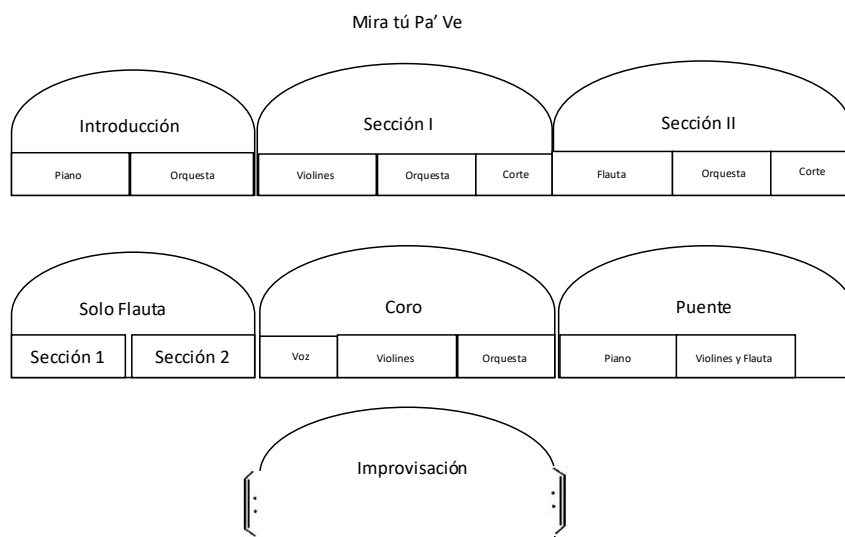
Mira tú Pa' Ve

Introducción

| Piano | Orquesta |
|---|---|

Sección I

| Violines | Orquesta | Corte |
|---|---|---|

Sección II

| Flauta | Orquesta | Corte |
|---|---|---|

Solo Flauta

| Sección 1 | Sección 2 |
|---|---|

Coro

| Voz | Violines | Orquesta |
|---|---|---|

Puente

| Piano | Violines y Flauta |
|---|---|

Improvisación